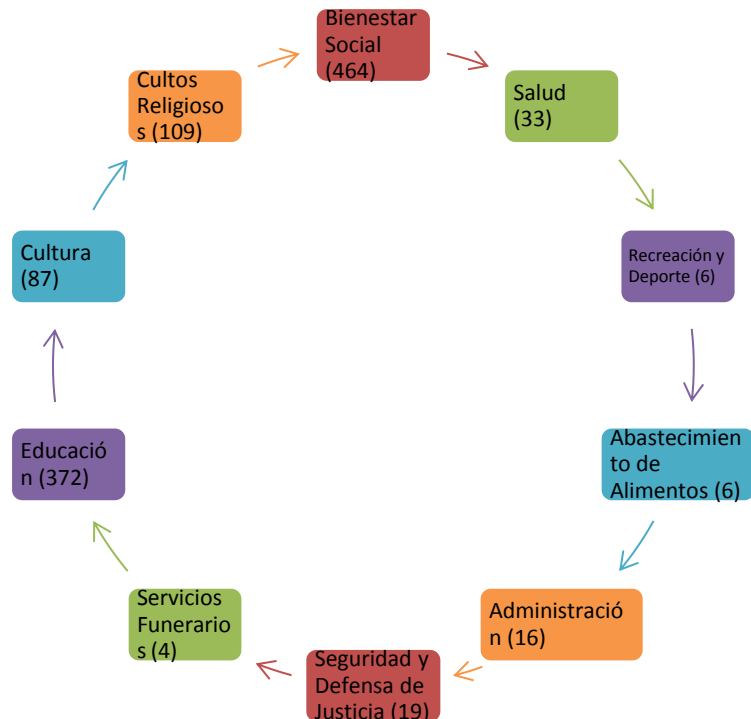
Bienestar Social (464)

Salud (33)

Recreación y Deporte (6)

Abastecimiento de Alimentos (6)

Administración (16)

Seguridad y Defensa de Justicia (19)

Servicios Funerarios (4)

Educación (372)

Cultura (87)

Cultos Religiosos (109)